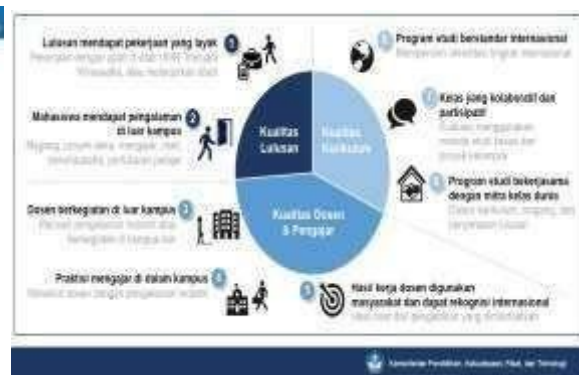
Lulusan mendapat pekerjaan yang layak 1
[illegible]

Mahasiswa mendapat pengalaman di luar kampus 2
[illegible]

Dosen berkegiatan di luar kampus 3
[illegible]

Praktisi mengajar di dalam kampus 4
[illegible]

Kualitas Lulusan

Kualitas Kurikulum

Kualitas Dosen & Pengajar

5 Hasil kerja dosen digunakan masyarakat dan dapat rekognisi internasional
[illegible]

6 Program studi berstandar internasional
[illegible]

7 Kelas yang kolaboratif dan partisipatif
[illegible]

8 Program studi bekerjasama dengan mitra kelas dunia
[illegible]

Kementerian Pendidikan, Kebudayaan, Riset, dan Teknologi